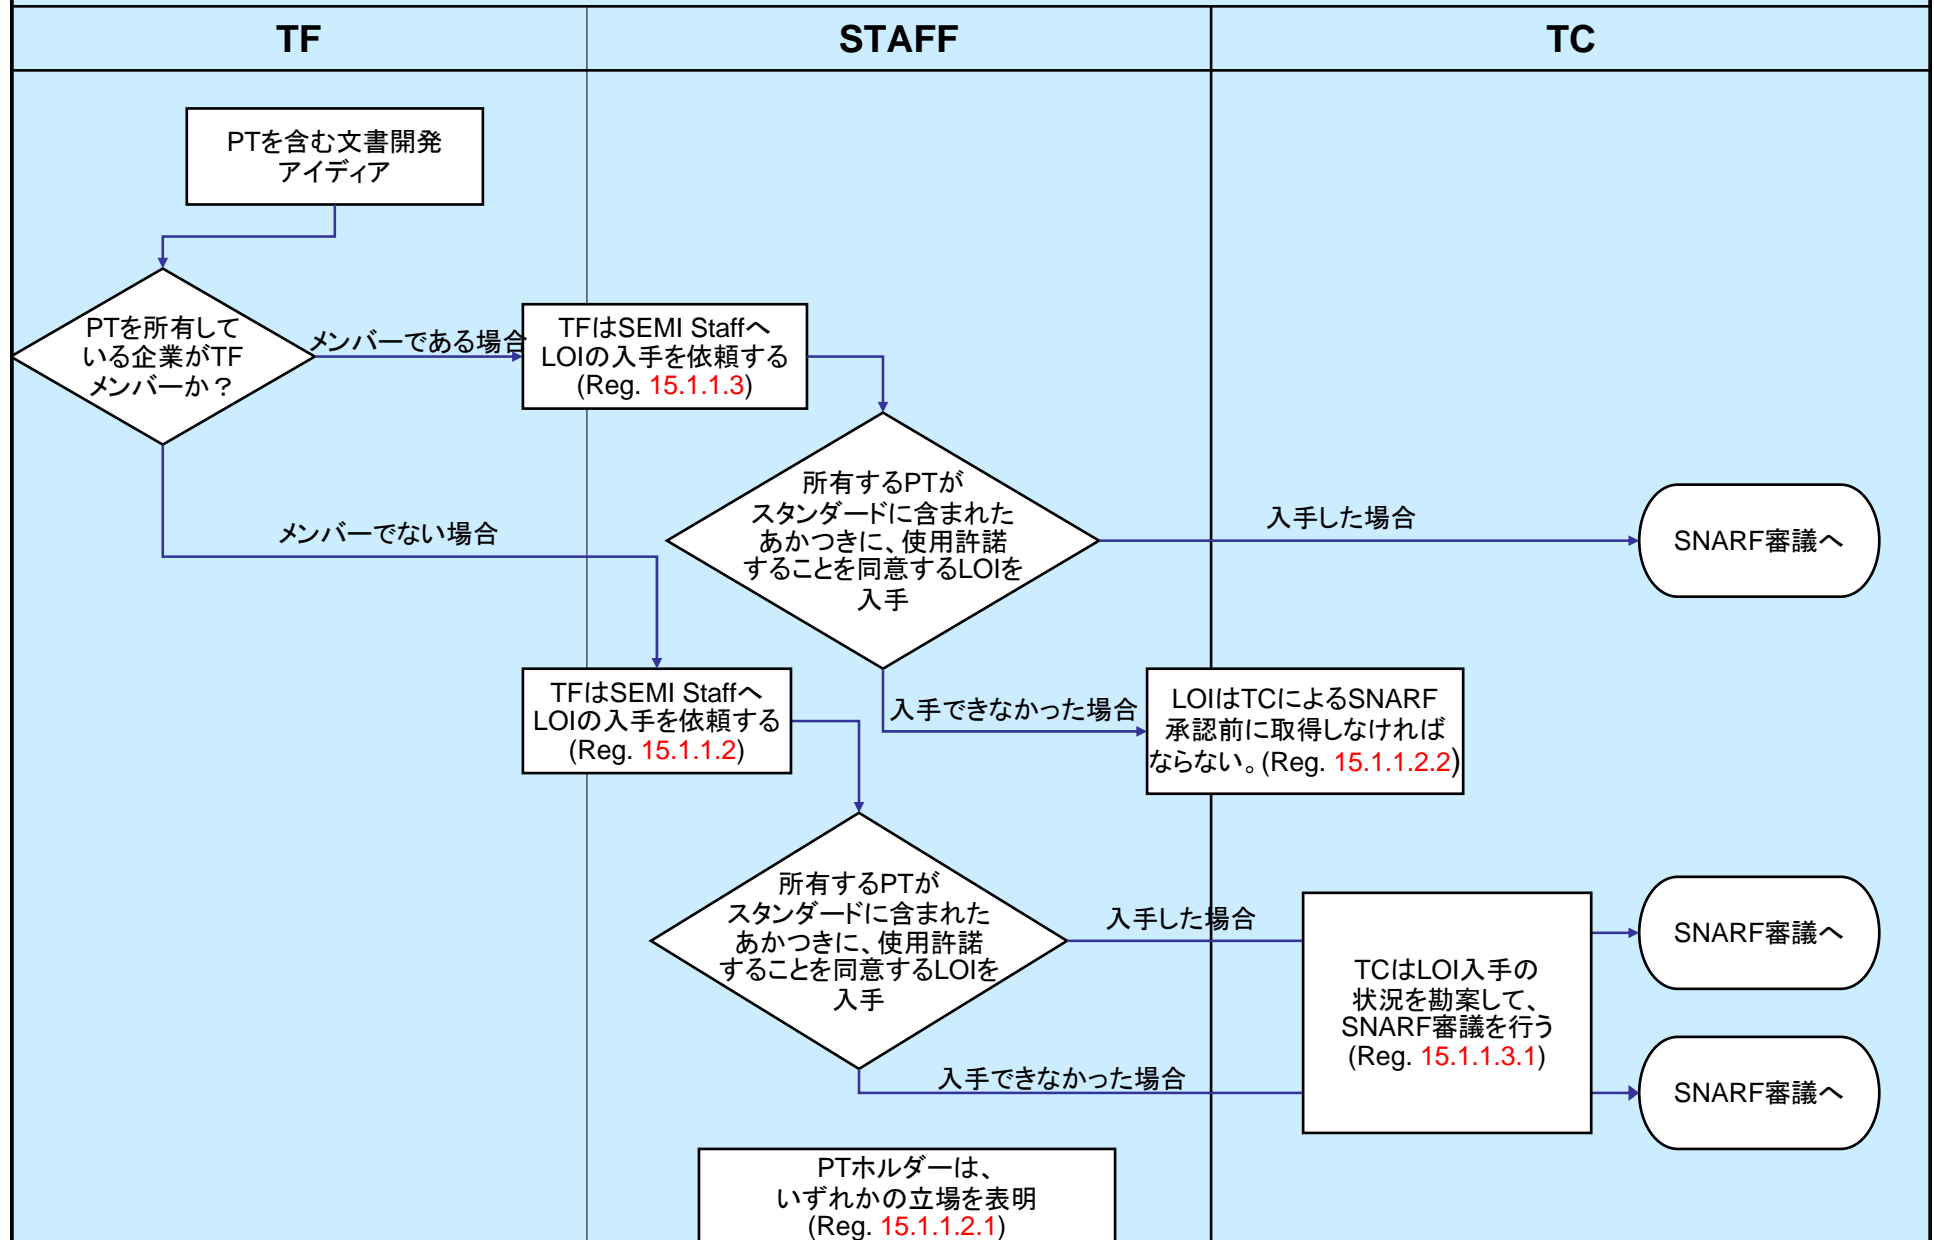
TF

STAFF

TC

PTを含む文書開発アイディア

PTを所有している企業がTFメンバーか？

メンバーである場合

TFはSEMI Staffへ LOIの入手を依頼する (Reg. 15.1.1.3)

所有するPTがスタンダードに含まれたあかつきに、使用許諾することを同意するLOIを入手

入手した場合

SNARF審議へ

メンバーでない場合

TFはSEMI Staffへ LOIの入手を依頼する (Reg. 15.1.1.2)

入手できなかった場合

LOIはTCによるSNARF承認前に取得しなければならない。(Reg. 15.1.1.2.2)

所有するPTがスタンダードに含まれたあかつきに、使用許諾することを同意するLOIを入手

入手した場合

TCはLOI入手の状況を勘案して、SNARF審議を行う (Reg. 15.1.1.3.1)

SNARF審議へ

入手できなかった場合

SNARF審議へ

PTホルダーは、いずれかの立場を表明 (Reg. 15.1.1.2.1)